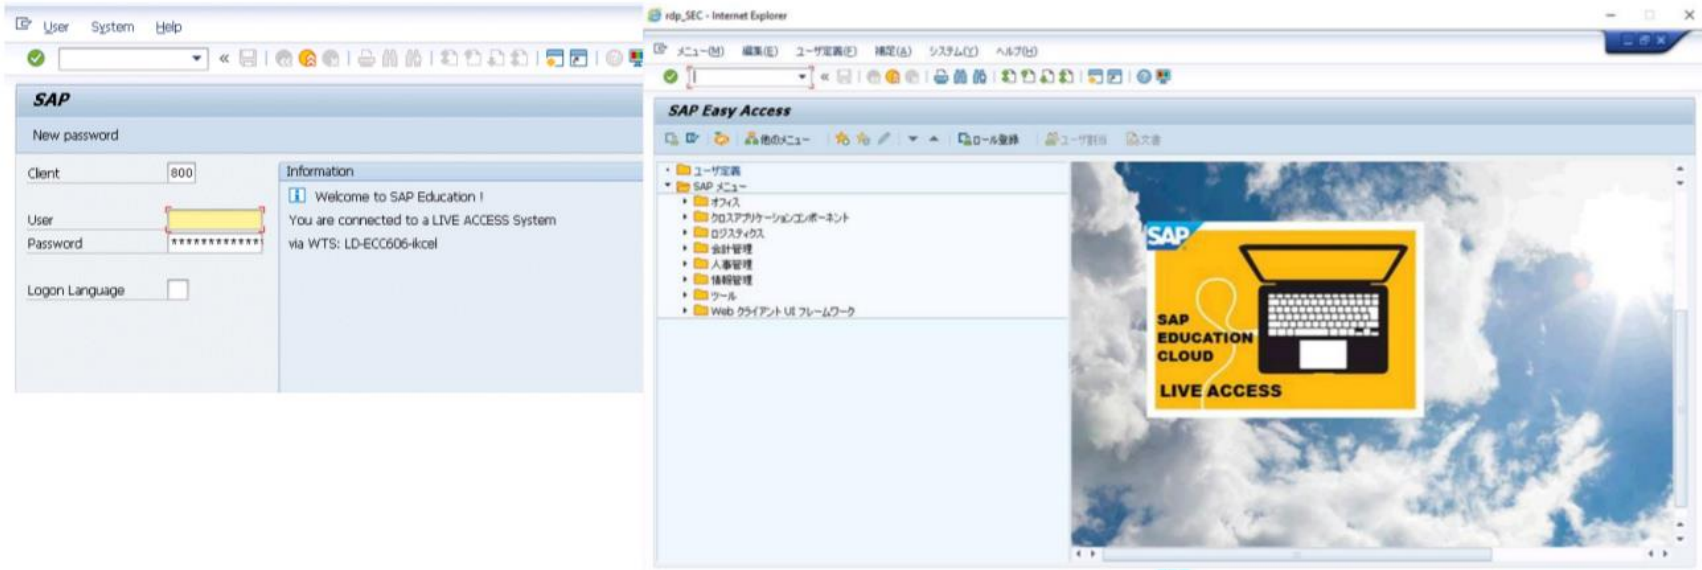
User System Help

SAP

New password

Client 800

User

Password *************

Logon Language

Information

Welcome to SAP Education !

You are connected to a LIVE ACCESS System

via WTS: LD-ECC606-ikcel

rdp_SEC - Internet Explorer

メニュー(M) 編集(E) ユーザ定義(F) 補足(A) システム(Y) ヘルプ(H)

SAP Easy Access

他のメニュー ロール登録 ユーザ割当 文書

ユーザ定義
SAP メニュー
オフィス
クロスアプリケーションコンポーネント
ロジスティクス
会計管理
人事管理
情報管理
ツール
Web クライアント UI フレームワーク

SAP

SAP EDUCATION CLOUD

LIVE ACCESS